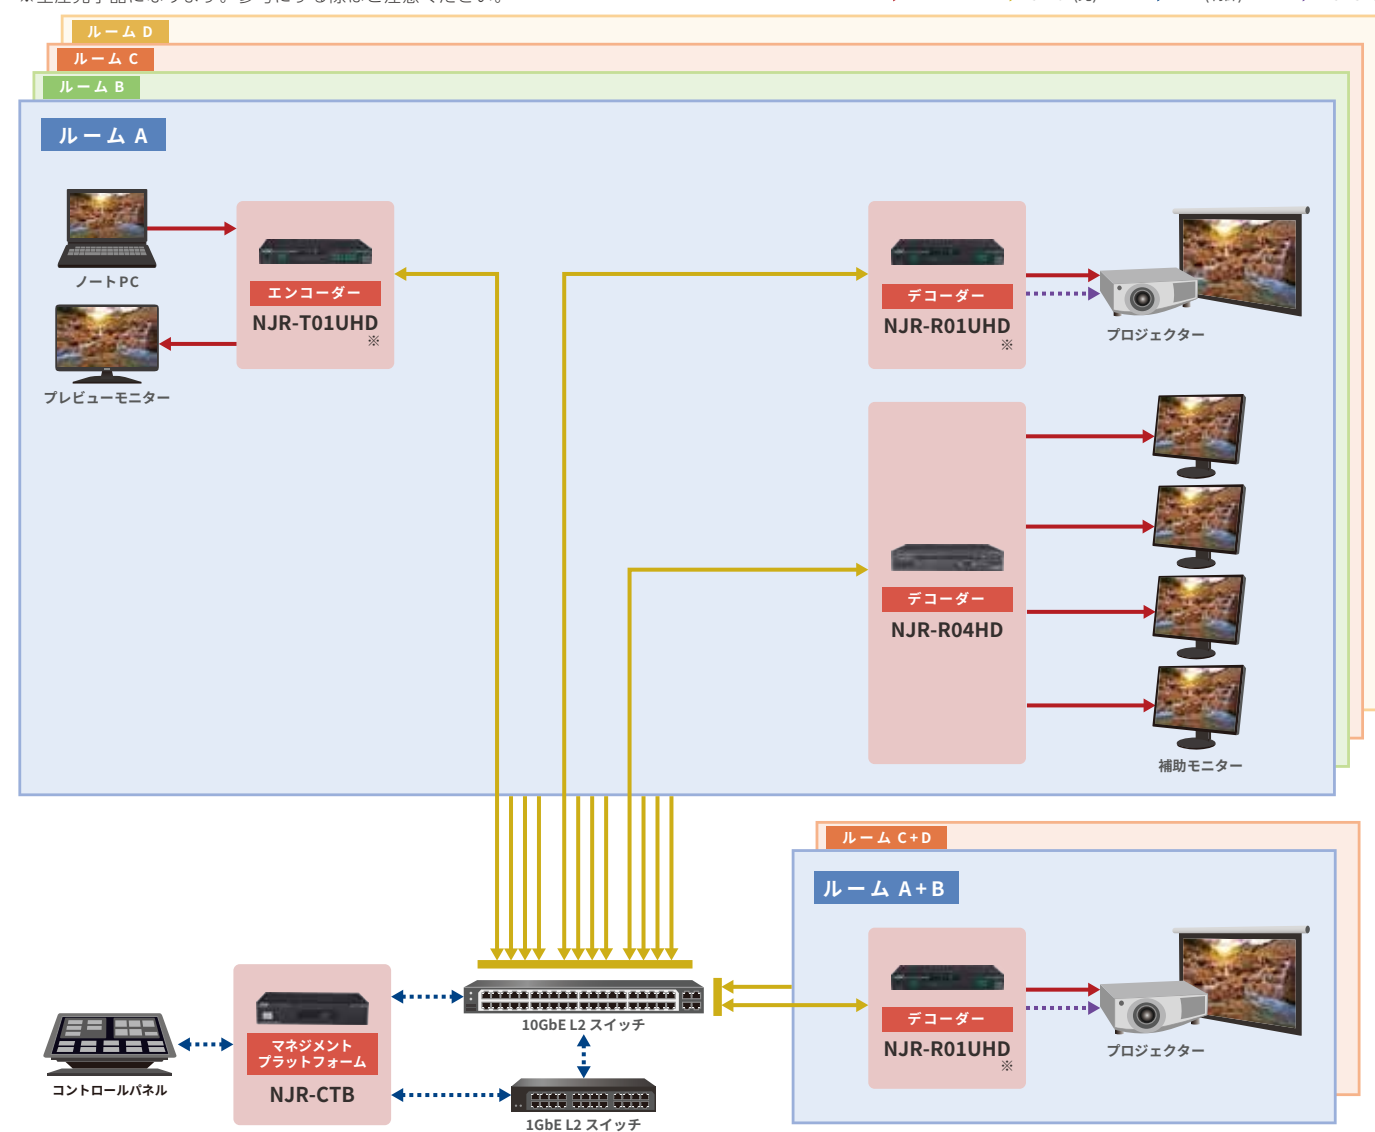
ルーム D
ルーム C
ルーム B
ルーム A

ノートPC
エンコーダー
NJR-T01UHD
※
プレビューモニター

デコーダー
NJR-R01UHD
※
プロジェクター

デコーダー
NJR-R04HD
補助モニター

ルーム C+D
ルーム A+B
デコーダー
NJR-R01UHD
※
プロジェクター

コントロールパネル
マネジメント
プラットフォーム
NJR-CTB
10GbE L2 スイッチ
1GbE L2 スイッチ